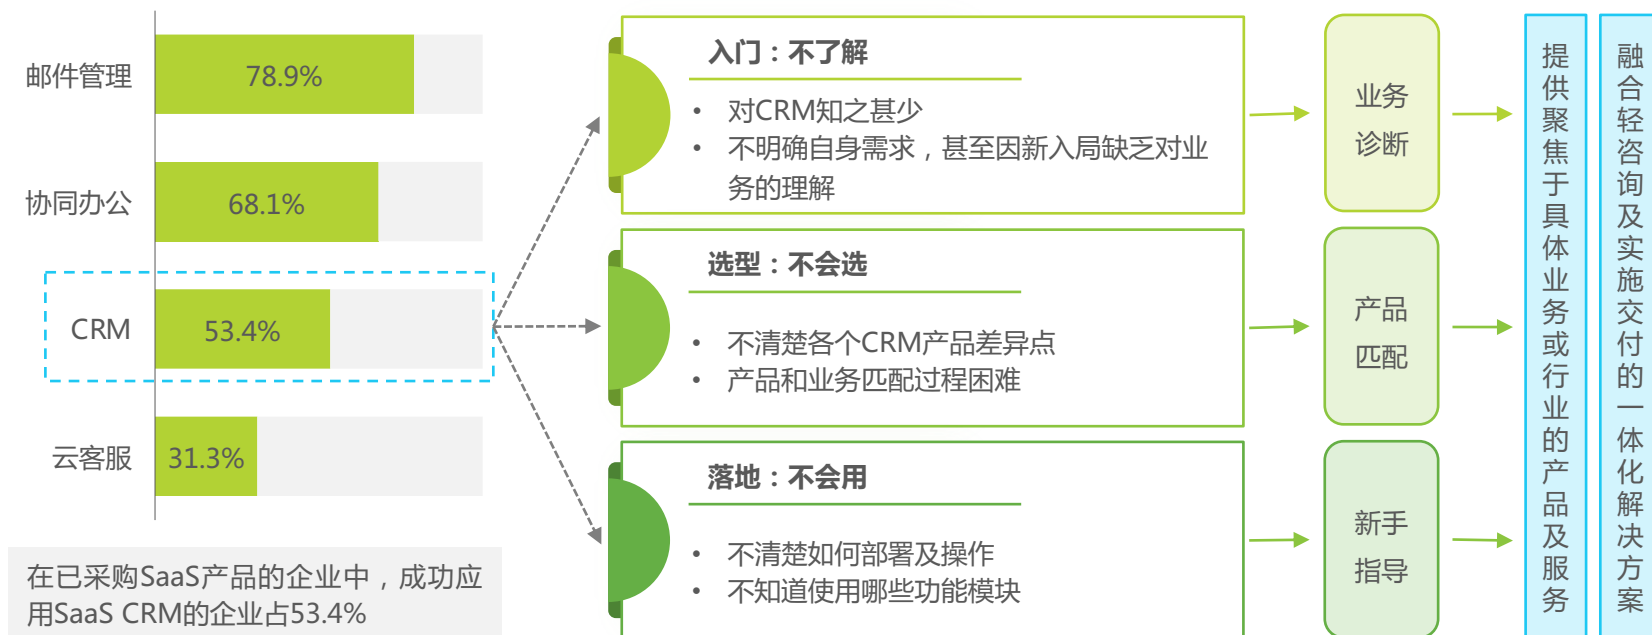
邮件管理 78.9%

协同办公 68.1%

CRM 53.4%

云客服 31.3%

在已采购SaaS产品的企业中，成功应用SaaS CRM的企业占53.4%

入门：不了解

• 对CRM知之甚少
• 不明确自身需求，甚至因新入局缺乏对业务的理解

选型：不会选

• 不清楚各个CRM产品差异点
• 产品和业务匹配过程困难

落地：不会用

• 不清楚如何部署及操作
• 不知道使用哪些功能模块

业务诊断

产品匹配

新手指导

提供聚焦于具体业务或行业的产品及服务

融合轻咨询及实施交付的一体化解决方案